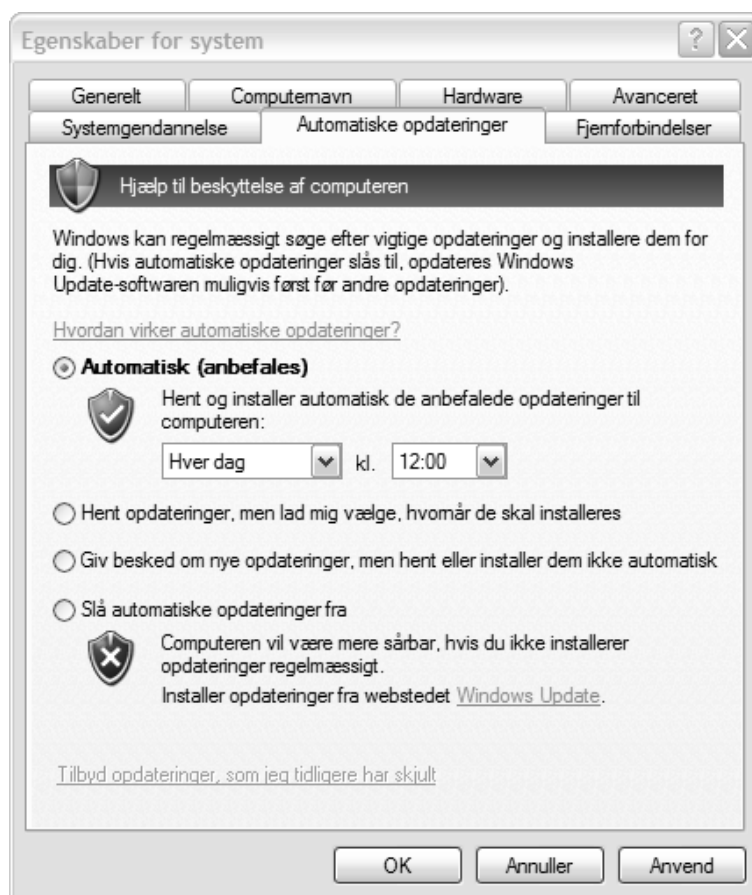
Egenskaber for system

Generelt | Computernavn | Hardware | Avanceret
Systemgendannelse | Automatiske opdateringer | Fjernforbindelser

Hjælp til beskyttelse af computeren

Windows kan regelmæssigt søge efter vigtige opdateringer og installere dem for dig. (Hvis automatiske opdateringer slås til, opdateres Windows Update-softwaren muligvis først før andre opdateringer).

Hvordan virker automatiske opdateringer?

Automatisk (anbefales)

Hent og installer automatisk de anbefalede opdateringer til computeren:

Hver dag kl. 12:00

Hent opdateringer, men lad mig vælge, hvornår de skal installeres

Giv besked om nye opdateringer, men hent eller installer dem ikke automatisk

Slå automatiske opdateringer fra

Computeren vil være mere sårbar, hvis du ikke installerer opdateringer regelmæssigt.

Installer opdateringer fra webstedet Windows Update.

Tilbyd opdateringer, som jeg tidligere har skjult

OK Annuller Anvend